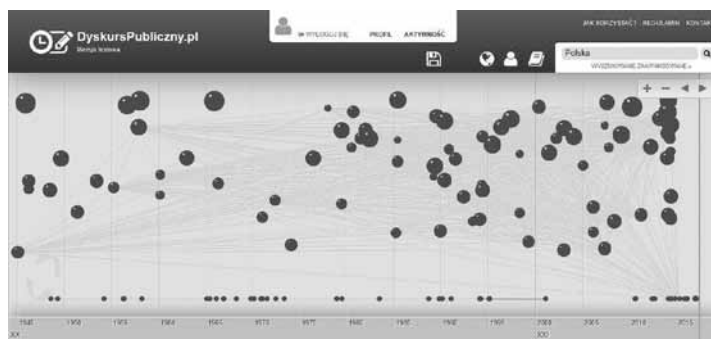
DyskursPubliczny.pl
Wersja testowa

WYLOGUJ SIĘ PROFIL AKTYWNOŚĆ

JAK KORZYSTAĆ? REGULAMIN KONTAKT

Polska
WYSZUKIWANIE ZAAWANSOWANE

1945 1950 1955 1960 1965 1970 1975 1980 1985 1990 1995 2000 2005 2010 2015
XX XXI